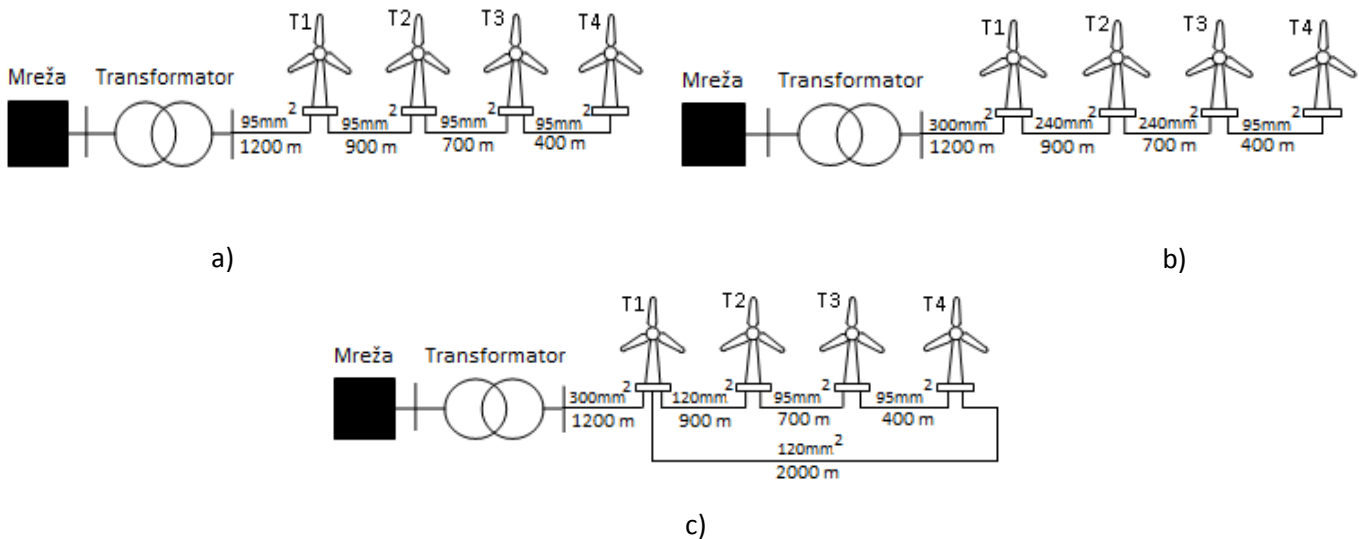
T1 T2 T3 T4

Mreža Transformator

$95mm^2$ 1200 m $95mm^2$ 900 m $95mm^2$ 700 m $95mm^2$ 400 m

T1 T2 T3 T4

Mreža Transformator

$300mm^2$ 1200 m $240mm^2$ 900 m $240mm^2$ 700 m $95mm^2$ 400 m

a)

b)

T1 T2 T3 T4

Mreža Transformator

$300mm^2$ 1200 m $120mm^2$ 900 m $95mm^2$ 700 m $95mm^2$ 400 m

$120mm^2$ 2000 m

c)